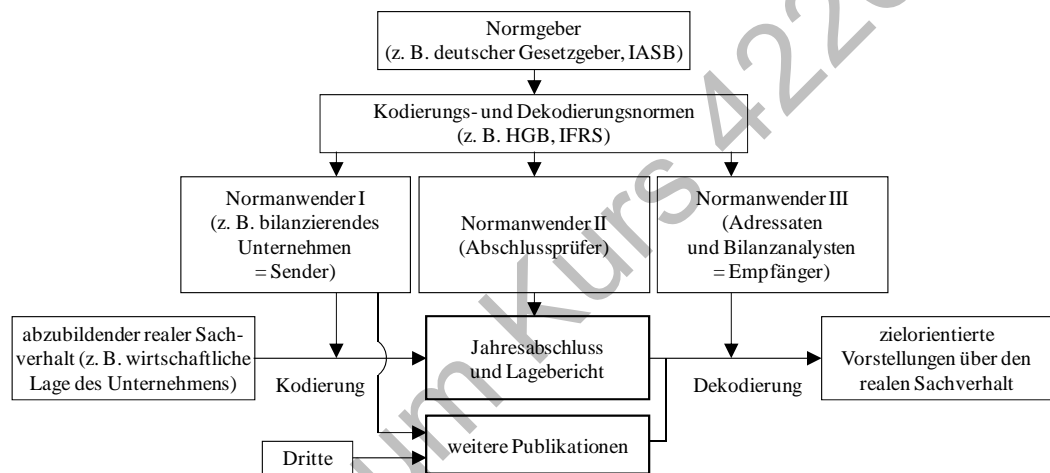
Normgeber
(z. B. deutscher Gesetzgeber, IASB)

Kodierungs- und Dekodierungsnormen
(z. B. HGB, IFRS)

Normanwender I
(z. B. bilanzierendes Unternehmen = Sender)

Normanwender II
(Abschlussprüfer)

Normanwender III
(Adressaten und Bilanzanalysten = Empfänger)

abzubildender realer Sachverhalt (z. B. wirtschaftliche Lage des Unternehmens)

Kodierung

Jahresabschluss und Lagebericht

Dekodierung

zielorientierte Vorstellungen über den realen Sachverhalt

weitere Publikationen

Dritte

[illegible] Kurs 422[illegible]